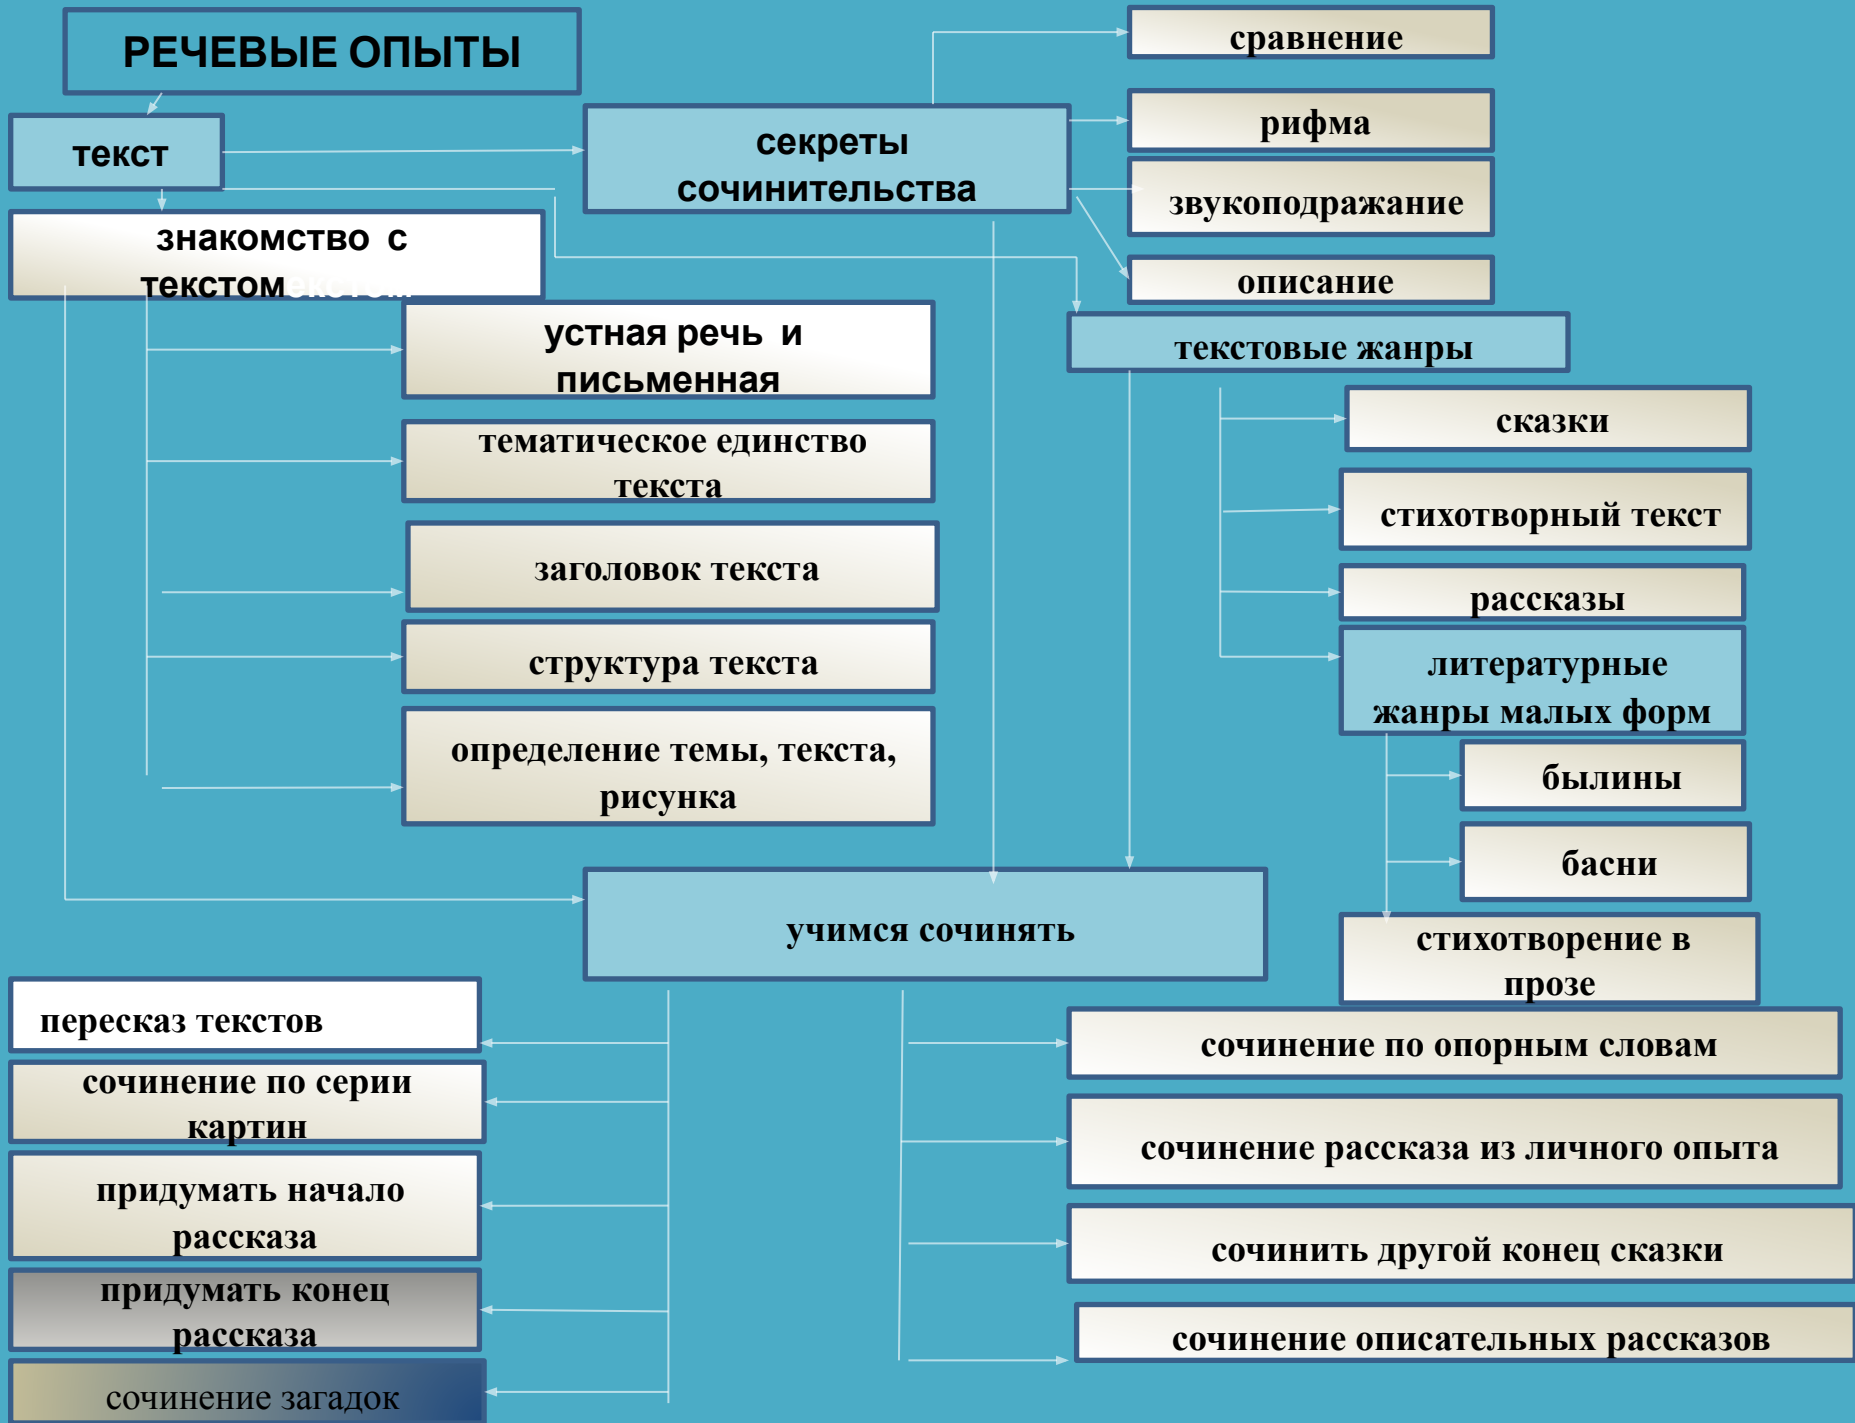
РЕЧЕВЫЕ ОПЫТЫ

текст

знакомство с текстом

секреты сочинительства

сравнение

рифма

звукоподражание

описание

текстовые жанры

устная речь и письменная

тематическое единство текста

заголовок текста

структура текста

определение темы, текста, рисунка

сказки

стихотворный текст

рассказы

литературные жанры малых форм

былины

басни

стихотворение в прозе

учимся сочинять

пересказ текстов

сочинение по серии картин

придумать начало рассказа

придумать конец рассказа

сочинение загадок

сочинение по опорным словам

сочинение рассказа из личного опыта

сочинить другой конец сказки

сочинение описательных рассказов